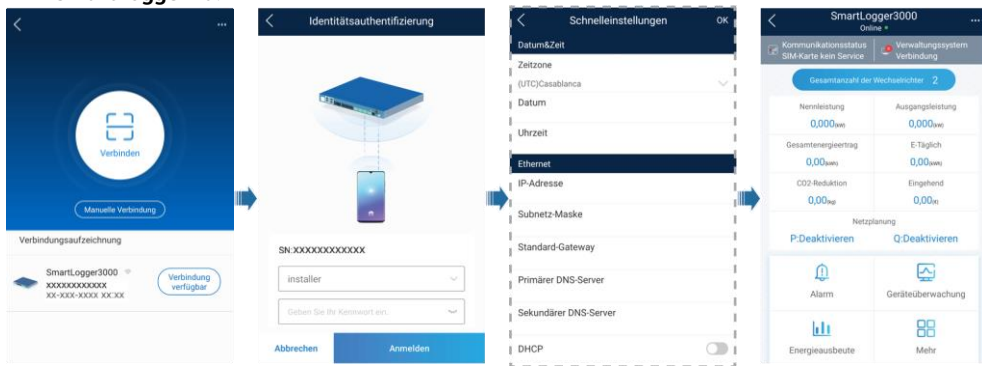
Verbinden

Manuelle Verbindung

Verbindungsaufzeichnung

SmartLogger3000
XXXXXXXXXXXX
XX-XXX-XXXX XX:XX

Verbindung verfügbar

Identitätsauthentifizierung

SN:XXXXXXXXXXXX

installer

Geben Sie Ihr Kennwort ein.

Abbrechen

Anmelden

Schnelleinstellungen

OK

Datum&Zeit

Zeitzone

(UTC)Casablanca

Datum

Uhrzeit

Ethernet

IP-Adresse

Subnetz-Maske

Standard-Gateway

Primärer DNS-Server

Sekundärer DNS-Server

DHCP

SmartLogger3000
Online

Kommunikationsstatus SIM-Karte kein Service

Verwaltungssystem Verbindung

Gesamtanzahl der Wechselrichter 2

| Nennleistung | Ausgangsleistung |
|---|---|
| 0,000(kW) | 0,000(kW) |
| Gesamtenergieertrag | E-Täglich |
| 0,00(kWh) | 0,00(kWh) |
| CO2-Reduktion | Eingehend |
| 0,00(kg) | 0,00(€) |

Netzplanung

P:Deaktivieren

Q:Deaktivieren

Alarm

Geräteüberwachung

Energieausbeute

Mehr